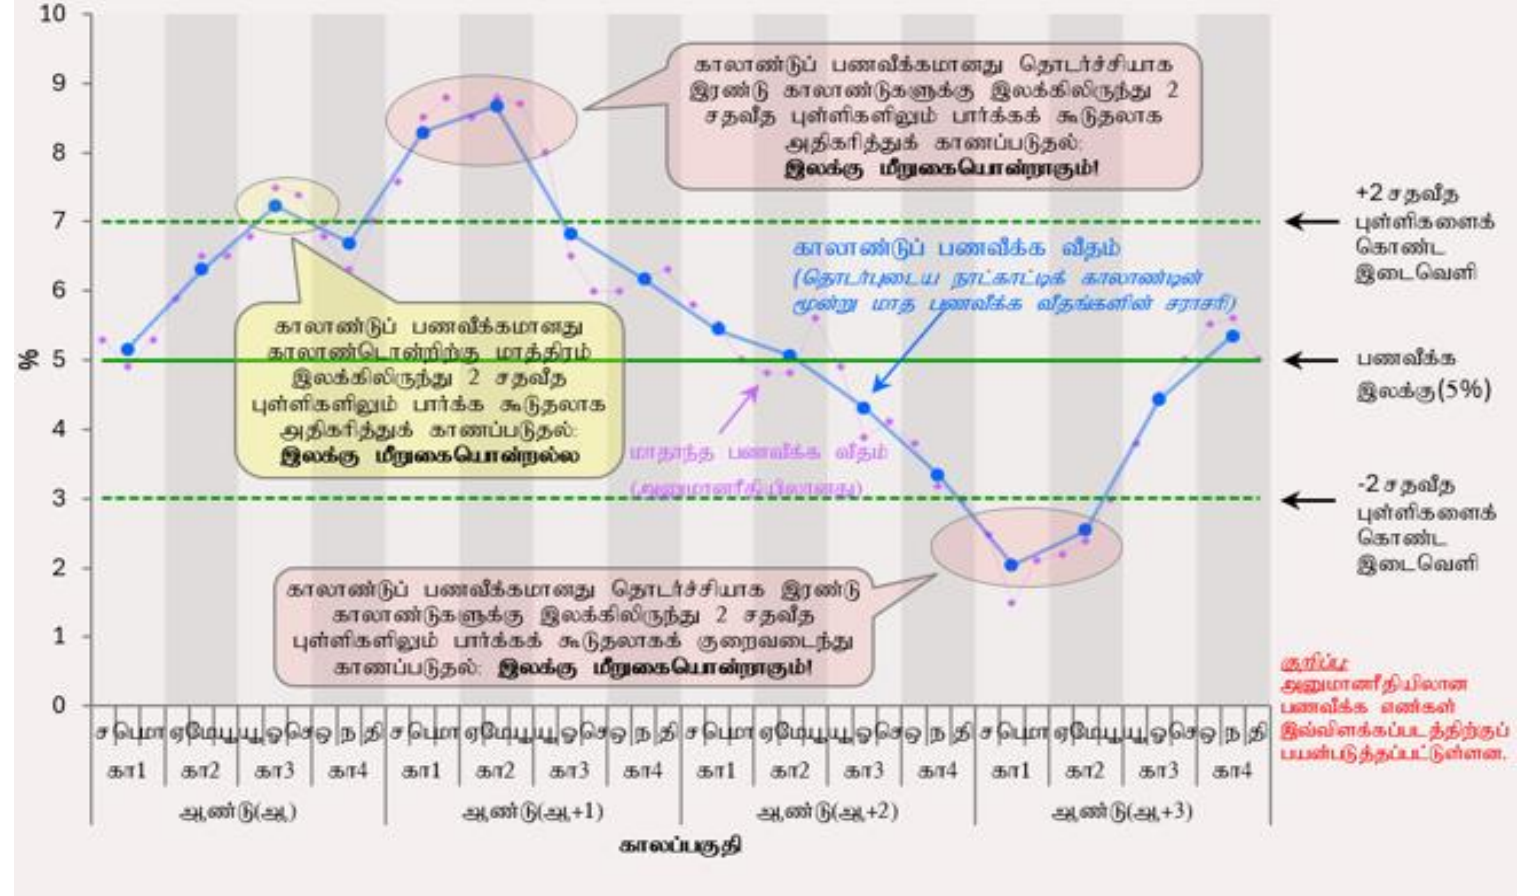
10
9
8
7
6
5
4
3
2
1
0

%

காலாண்டுப் பணவீக்கமானது தொடர்ச்சியாக இரண்டு காலாண்டுகளுக்கு இலக்கிலிருந்து 2 சதவீத புள்ளிகளிலும் பார்க்கக் கூடுதலாக அதிகரித்துக் காணப்படுதல்: **இலக்கு மீறுகையொன்றாகும்!**

+2 சதவீத புள்ளிகளைக் கொண்ட இடைவெளி

காலாண்டுப் பணவீக்க வீதம் (தொடர்புடைய நாட்காட்டிக் காலாண்டின் மூன்று மாத பணவீக்க வீதங்களின் சராசரி)

பணவீக்க இலக்கு (5%)

காலாண்டுப் பணவீக்கமானது காலாண்டொன்றிற்கு மாத்திரம் இலக்கிலிருந்து 2 சதவீத புள்ளிகளிலும் பார்க்க கூடுதலாக அதிகரித்துக் காணப்படுதல்: **இலக்கு மீறுகையொன்றல்ல**

மாதாந்த பணவீக்க வீதம் (அனுமானரீதியிலானது)

-2 சதவீத புள்ளிகளைக் கொண்ட இடைவெளி

காலாண்டுப் பணவீக்கமானது தொடர்ச்சியாக இரண்டு காலாண்டுகளுக்கு இலக்கிலிருந்து 2 சதவீத புள்ளிகளிலும் பார்க்கக் கூடுதலாகக் குறைவடைந்து காணப்படுதல்: **இலக்கு மீறுகையொன்றாகும்!**

குறிப்பு: அனுமானரீதியிலான பணவீக்க எண்கள் இவ்விளக்கப்படத்திற்குப் பயன்படுத்தப்பட்டுள்ளன.

ச பெ மா ஏ மே யூ யூ ஓ செ ஒ ந தி ச பெ மா ஏ மே யூ யூ ஓ செ ஒ ந தி ச பெ மா ஏ மே யூ யூ ஓ செ ஒ ந தி ச பெ மா ஏ மே யூ யூ ஓ செ ஒ ந தி
கா1 கா2 கா3 கா4 கா1 கா2 கா3 கா4 கா1 கா2 கா3 கா4 கா1 கா2 கா3 கா4
ஆண்டு(ஆ) ஆண்டு(ஆ+1) ஆண்டு(ஆ+2) ஆண்டு(ஆ+3)
காலப்பகுதி